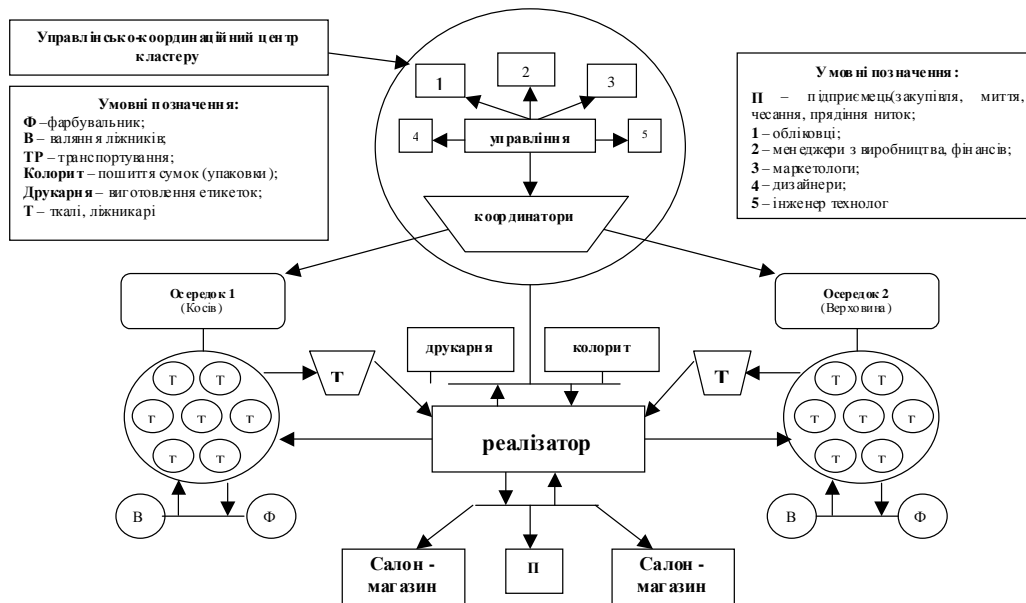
Управлінсько-координаційний центр кластеру

Умовні позначення:
Ф –фарбувальник;
В – валяння ліжників;
ТР – транспортування;
Колорит – пошиття сумок (упаковки);
Друкарня – виготовлення етикеток;
Т – ткалі, ліжникарі

1
2
3
4
управління
5
координатори

Умовні позначення:
П – підприємець(закупівля, миття, чесання, прядіння ниток;
1 – обліковці;
2 – менеджери з виробництва, фінансів;
3 – маркетологи;
4 – дизайнери;
5 – інженер технолог

Осередок 1
(Косів)

Осередок 2
(Верховина)

друкарня
колорит

Т
Т

Т Т
Т Т Т
Т Т

Т Т
Т Т Т
Т Т

реалізатор

В
Ф
В
Ф

Салон - магазин
П
Салон - магазин